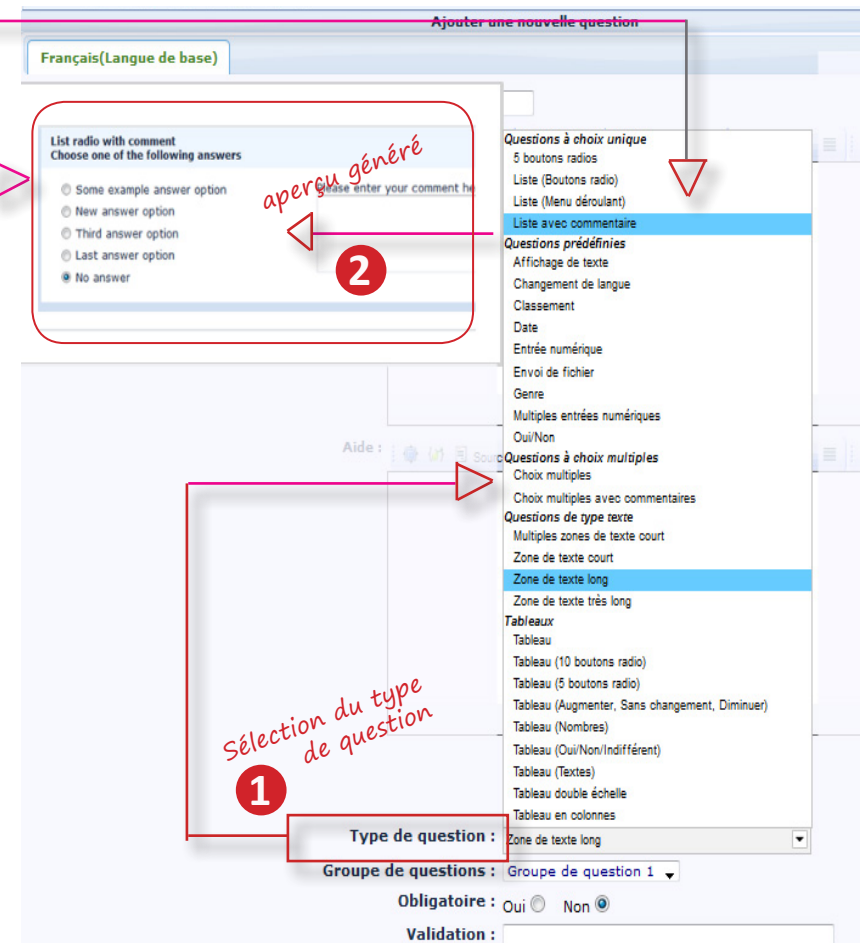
Ajouter une nouvelle question

Français(Langue de base)

List radio with comment
Choose one of the following answers

Some example answer option
New answer option
Third answer option
Last answer option
No answer

Please enter your comment he

aperçu généré

2

Questions à choix unique
5 boutons radios
Liste (Boutons radio)
Liste (Menu déroulant)
Liste avec commentaire
Questions prédéfinies
Affichage de texte
Changement de langue
Classement
Date
Entrée numérique
Envoi de fichier
Genre
Multiples entrées numériques
Oui/Non
Questions à choix multiples
Choix multiples
Choix multiples avec commentaires
Questions de type texte
Multiples zones de texte court
Zone de texte court
Zone de texte long
Zone de texte très long
Tableaux
Tableau
Tableau (10 boutons radio)
Tableau (5 boutons radio)
Tableau (Augmenter, Sans changement, Diminuer)
Tableau (Nombres)
Tableau (Oui/Non/Indifférent)
Tableau (Textes)
Tableau double échelle
Tableau en colonnes

Aide :

Sélection du type de question

1

Type de question : Zone de texte long

Groupe de questions : Groupe de question 1

Obligatoire : Oui Non

Validation :